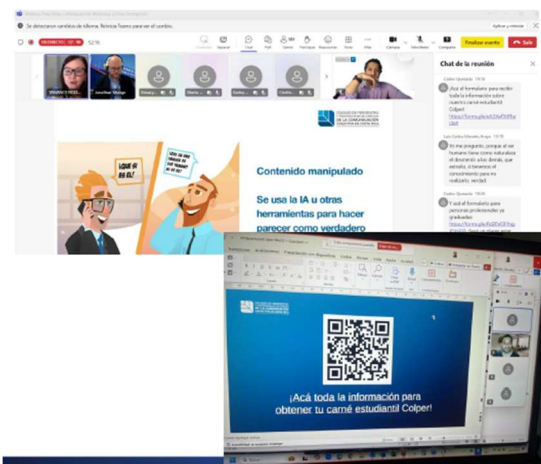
Se detectaron cambios de idioma. Reinicia Teams para ver el cambio.

Aplicar y reiniciar

Finalizar evento

Salir

Chat de la reunión

Contenido manipulado

Se usa la IA u otras herramientas para hacer parecer como verdadero

¿QUÉ ES ÉL?

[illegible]

¡Acá toda la información para obtener tu carné estudiantil Colper!

Carlos Quesada

¡Acá el formulario para recibir toda la información sobre nuestro carné estudiantil Colper!

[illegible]

Luis Carlos Morales Angulo

En me pregunto, porque el ser humano tiene como naturaleza el divertirse a los demás, que estrato, si tenemos el conocimiento para no realizarlo, verdad.

Carlos Quesada

Y acá el formulario para personas profesionales ya graduadas

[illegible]